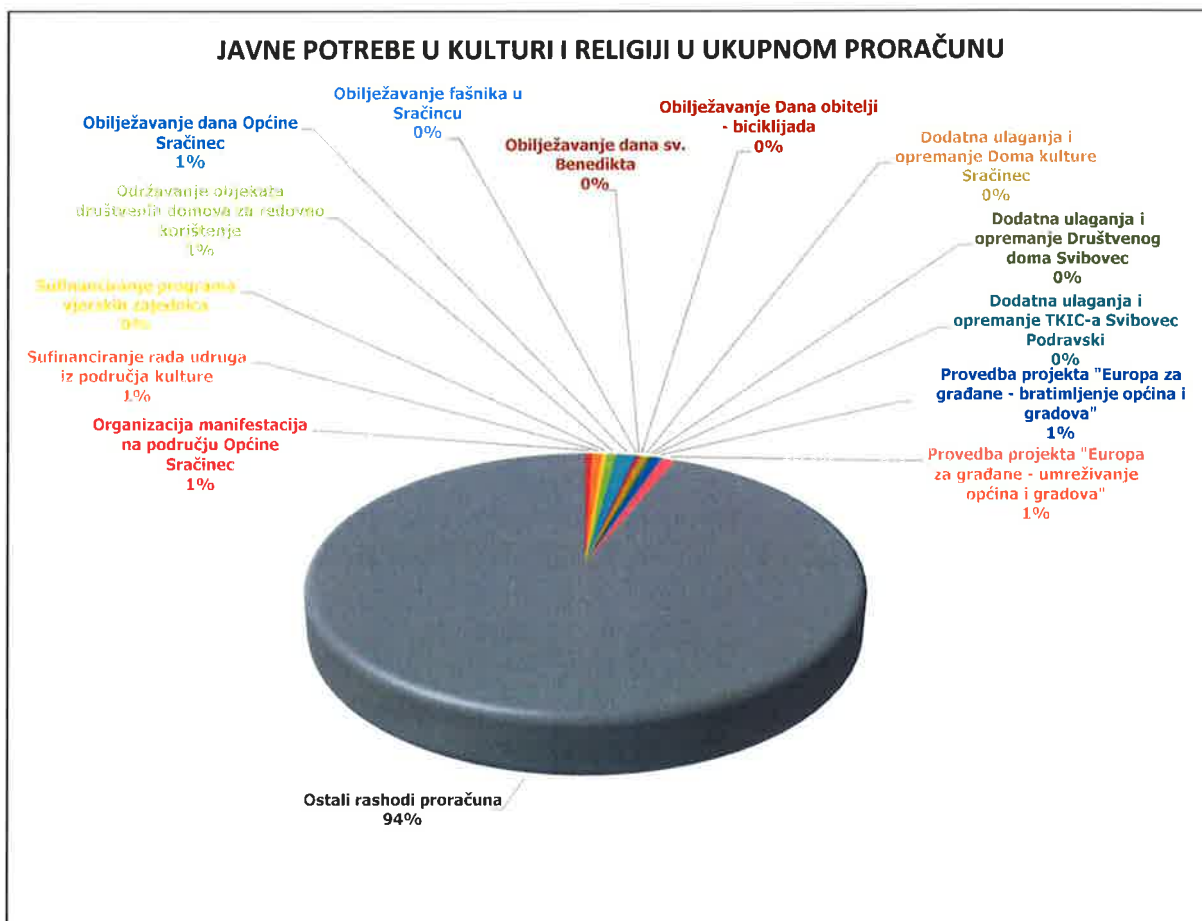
JAVNE POTREBE U KULTURI I RELIGIJI U UKUPNOM PRORAČUNU

Obilježavanje fašnika u Sračincu
0%

Obilježavanje Dana obitelji - biciklijada
0%

Obilježavanje dana Općine Sračinec
1%

Obilježavanje dana sv. Benedikta
0%

Dodatna ulaganja i opremanje Doma kulture Sračinec
0%

Održavanje objekata društvenih domova za redovno korištenje
1%

Dodatna ulaganja i opremanje Društvenog doma Svibovec
0%

Sufinanciranje programa vjerskih zajednica
0%

Dodatna ulaganja i opremanje TKIC-a Svibovec Podravski
0%

Sufinanciranje rada udruga iz područja kulture
1%

Provedba projekta "Europa za građane - bratimljenje općina i gradova"
1%

Organizacija manifestacija na području Općine Sračinec
1%

Provedba projekta "Europa za građane - umrežívanje općina i gradova"
1%

Ostali rashodi proračuna
94%